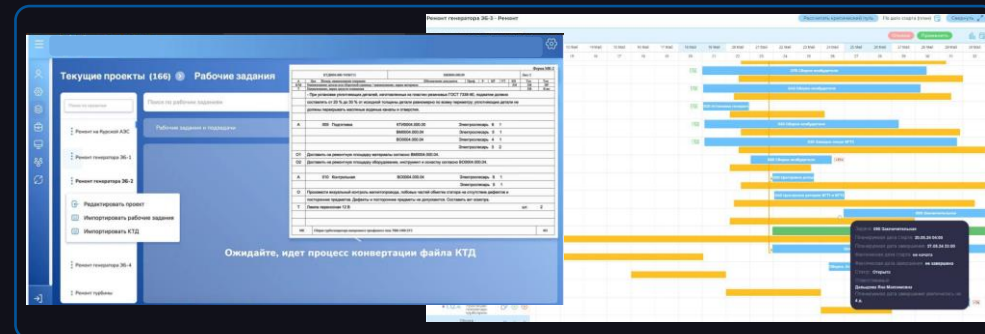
Текущие проекты (166) Рабочие задания

Поиск по проектам

Поиск по рабочим заданиям

Рабочие задания и подряды

Ремонт на Курской АЭС

Ремонт генератора ЗБ-1

Ремонт генератора ЗБ-2

Редактировать проект

Импортировать рабочие задания

Импортировать КТД

Ремонт генератора ЗБ-4

Ремонт турбины

Ожидайте, идет процесс конвертации файла КТД

Ремонт генератора ЗБ-3 - Ремонт

Рассчитать критический путь

Сохранить

Завершено

Начало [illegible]

Плановая дата старта 20.06.24 04:00

Плановая дата завершения 27.06.24 20:00

Фактическая дата старта не начато

Фактическая дата завершения не завершено

Статус Открыто

Ответственные

Давыденко Яна Максимовна

Плановая дата завершения ответственного не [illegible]